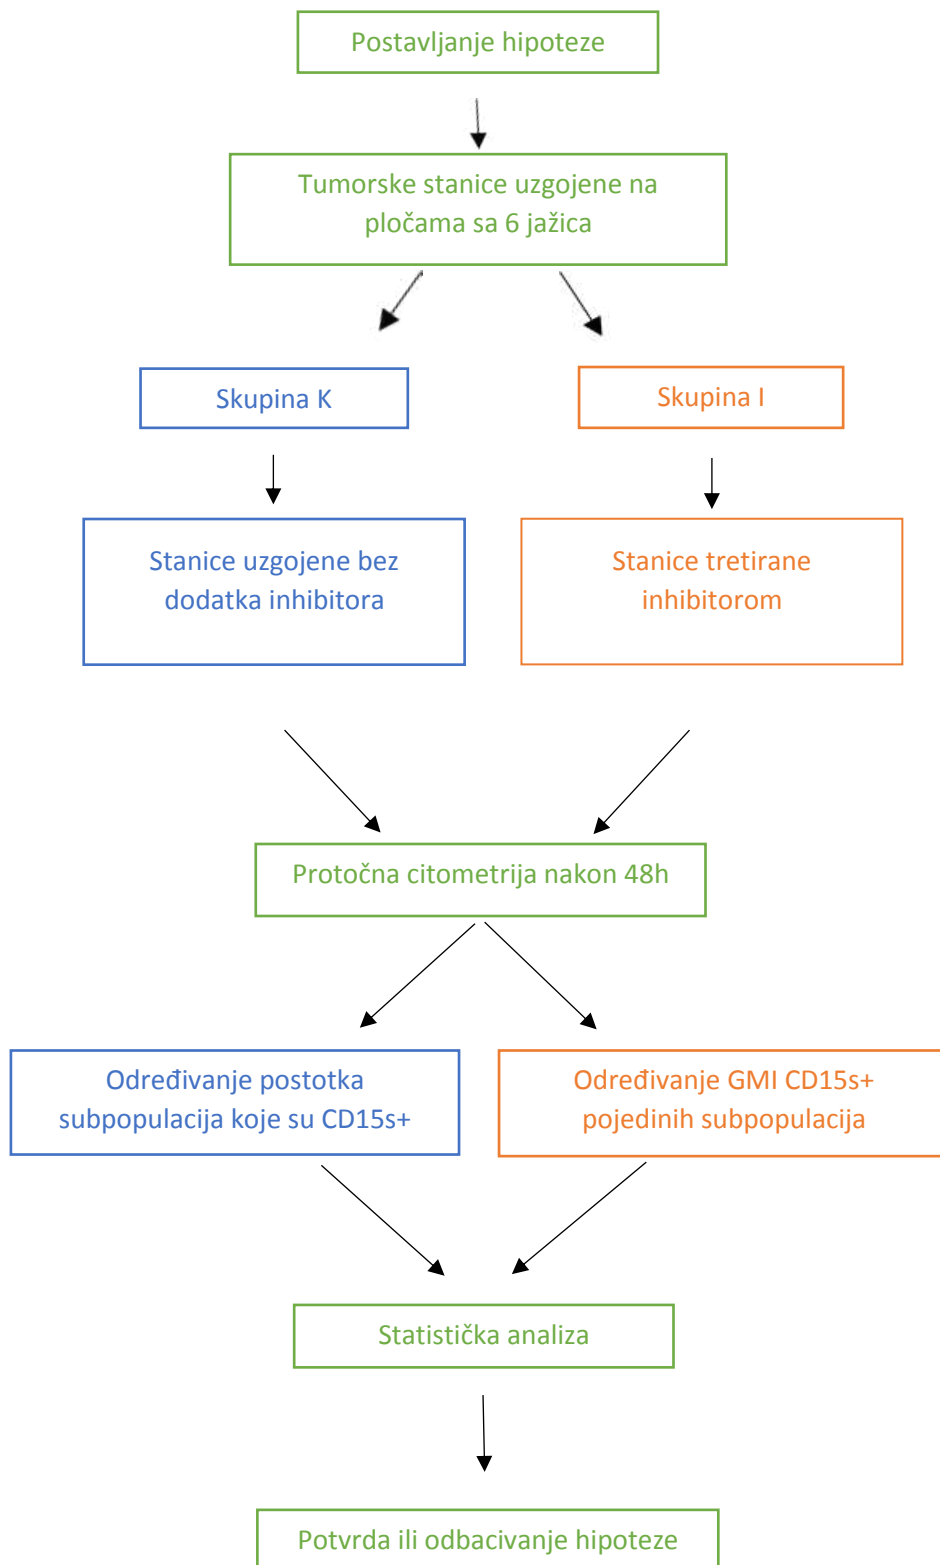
Postavljanje hipoteze

Tumorske stanice uzgojene na pločama sa 6 jažica

Skupina K

Skupina I

Stanice uzgojene bez dodatka inhibitora

Stanice tretirane inhibitorom

Protočna citometrija nakon 48h

Određivanje postotka subpopulacija koje su CD15s+

Određivanje GMI CD15s+ pojedinih subpopulacija

Statistička analiza

Potvrda ili odbacivanje hipoteze